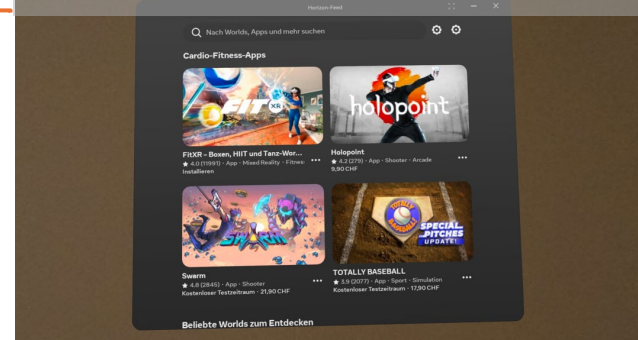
Horizon Feed

Nach Worlds, Apps und mehr suchen

Cardio-Fitness-Apps

FIT XR

FitXR – Boxen, HIIT und Tanz-Wor...
★ 4.0 (11991) · App · Mixed Reality · Fitness
Installieren

holopoint

Holopoint
★ 4.2 (279) · App · Shooter · Arcade
9,90 CHF

SWARM

Swarm
★ 4.8 (2845) · App · Shooter
Kostenloser Testzeitraum · 21,90 CHF

TOTALLY BASEBALL
SPECIAL PITCHES UPDATE!

TOTALLY BASEBALL
★ 3.9 (2077) · App · Sport · Simulation
Kostenloser Testzeitraum · 17,90 CHF

Beliebte Worlds zum Entdecken